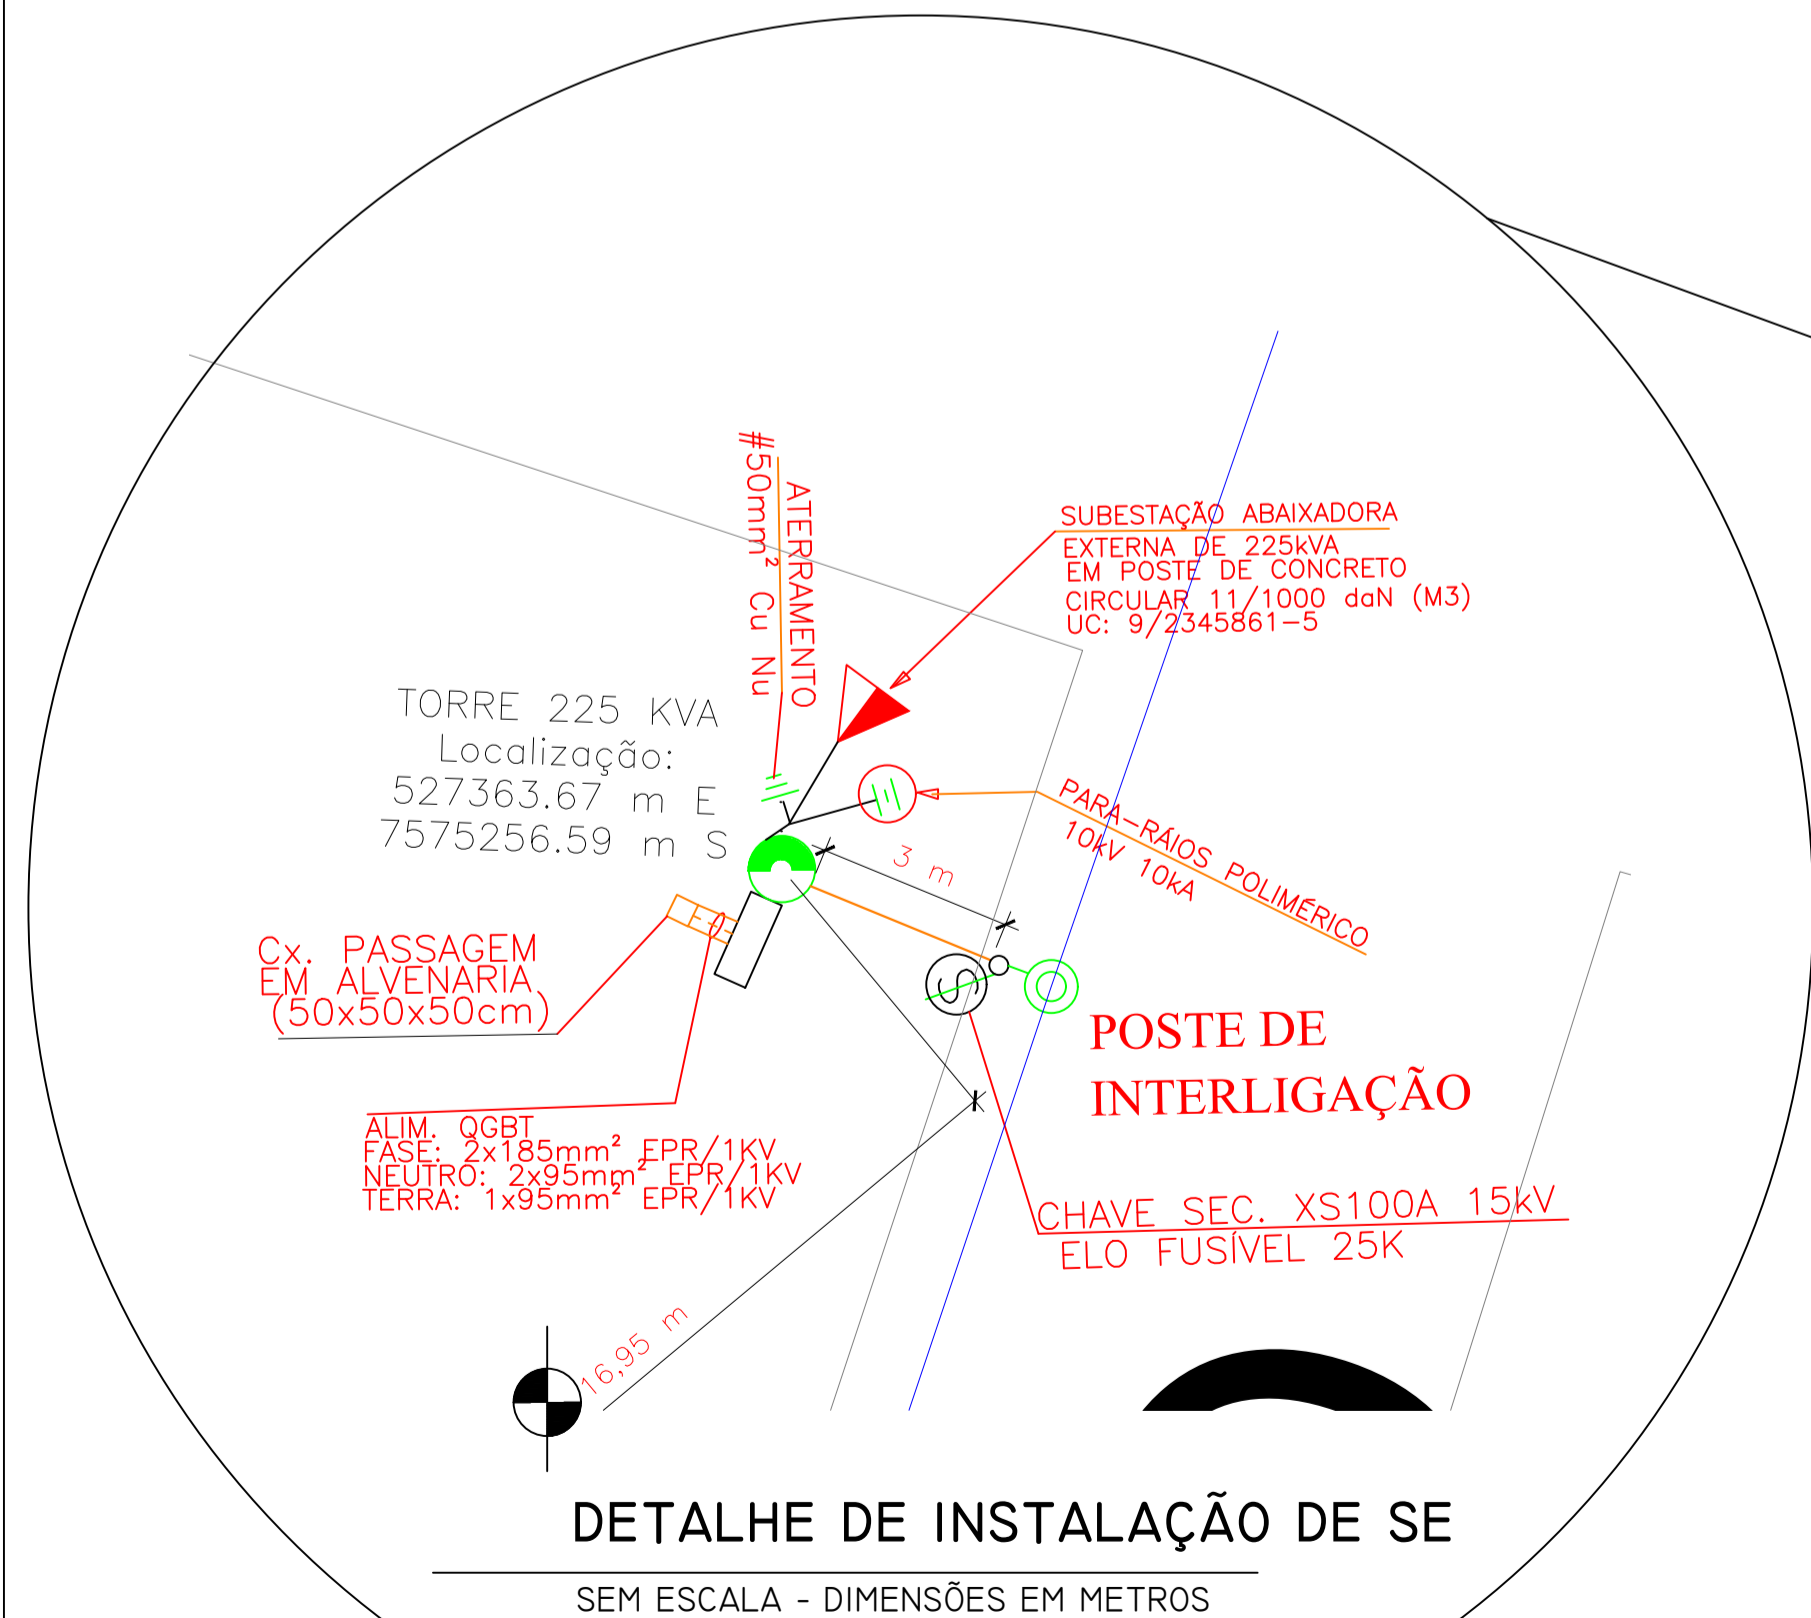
ATERRAMENTO
#50mm² Cu Nu

SUBESTAÇÃO ABAIXADORA
EXTERNA DE 225kVA
EM POSTE DE CONCRETO
CIRCULAR 11/1000 daN (M3)
UC: 9/2345861-5

TORRE 225 KVA
Localização:
527363.67 m E
7575256.59 m S

3 m

PARA-RÁIOS POLIMÉRICO
10kV 10kA

Cx. PASSAGEM
EM ALVENARIA
(50x50x50cm)

POSTE DE
INTERLIGAÇÃO

ALIM. QGBT
FASE: 2x185mm² EPR/1KV
NEUTRO: 2x95mm² EPR/1KV
TERRA: 1x95mm² EPR/1KV

CHAVE SEC. XS100A 15kV
ELO FUSÍVEL 25K

16,95 m

DETALHE DE INSTALAÇÃO DE SE

SEM ESCALA - DIMENSÕES EM METROS